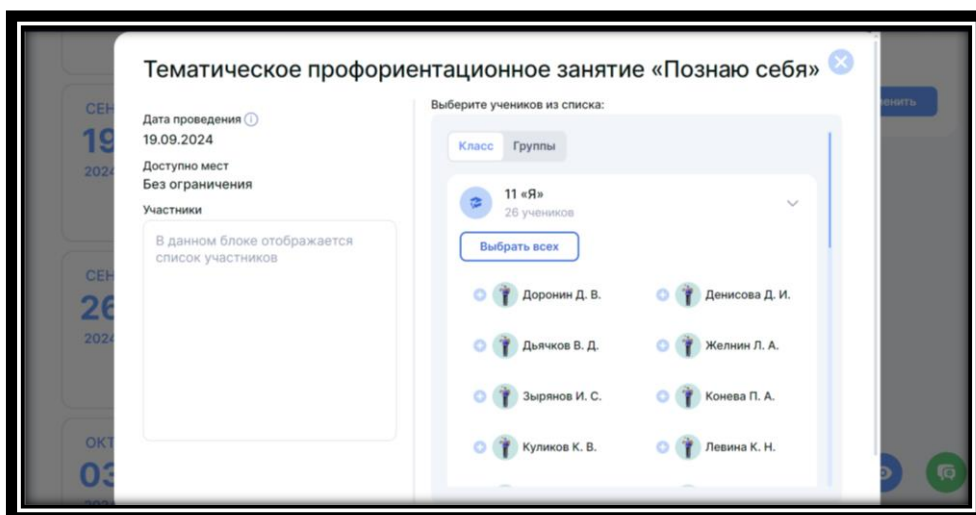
СЕН
19
2024

СЕН
26
2024

ОКТ
03

Тематическое профориентационное занятие «Познаю себя»

Дата проведения
19.09.2024

Доступно мест
Без ограничения

Участники

В данном блоке отображается список участников

Выберите учеников из списка:

Класс Группы

11 «Я»
26 учеников

Выбрать всех

Доронин Д. В.
Денисова Д. И.
Дьячков В. Д.
Желнин Л. А.
Зырянов И. С.
Конева П. А.
Куликов К. В.
Левина К. Н.

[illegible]енить